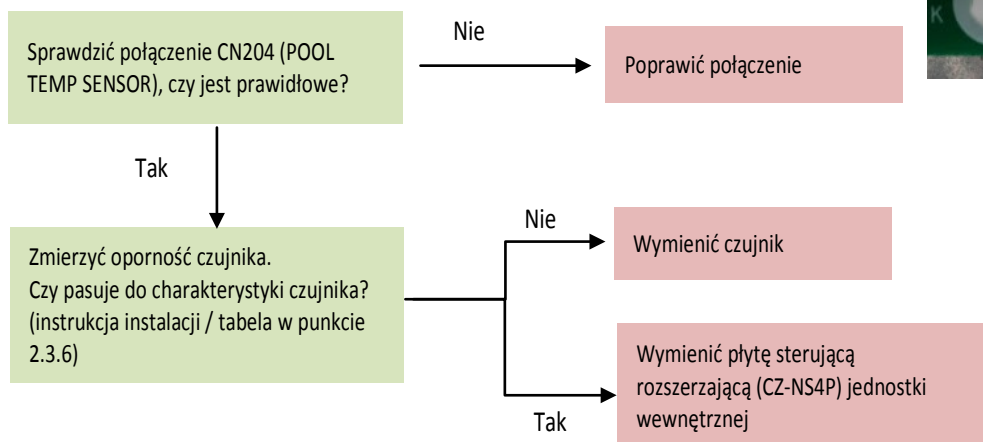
Sprawdzić połączenie CN204 (POOL TEMP SENSOR), czy jest prawidłowe?

Nie

Poprawić połączenie

Tak

Zmierzyć oporność czujnika.
Czy pasuje do charakterystyki czujnika? (instrukcja instalacji / tabela w punkcie 2.3.6)

Nie

Wymienić czujnik

Wymienić płytę sterującą rozszerzającą (CZ-NS4P) jednostki wewnętrznej

Tak